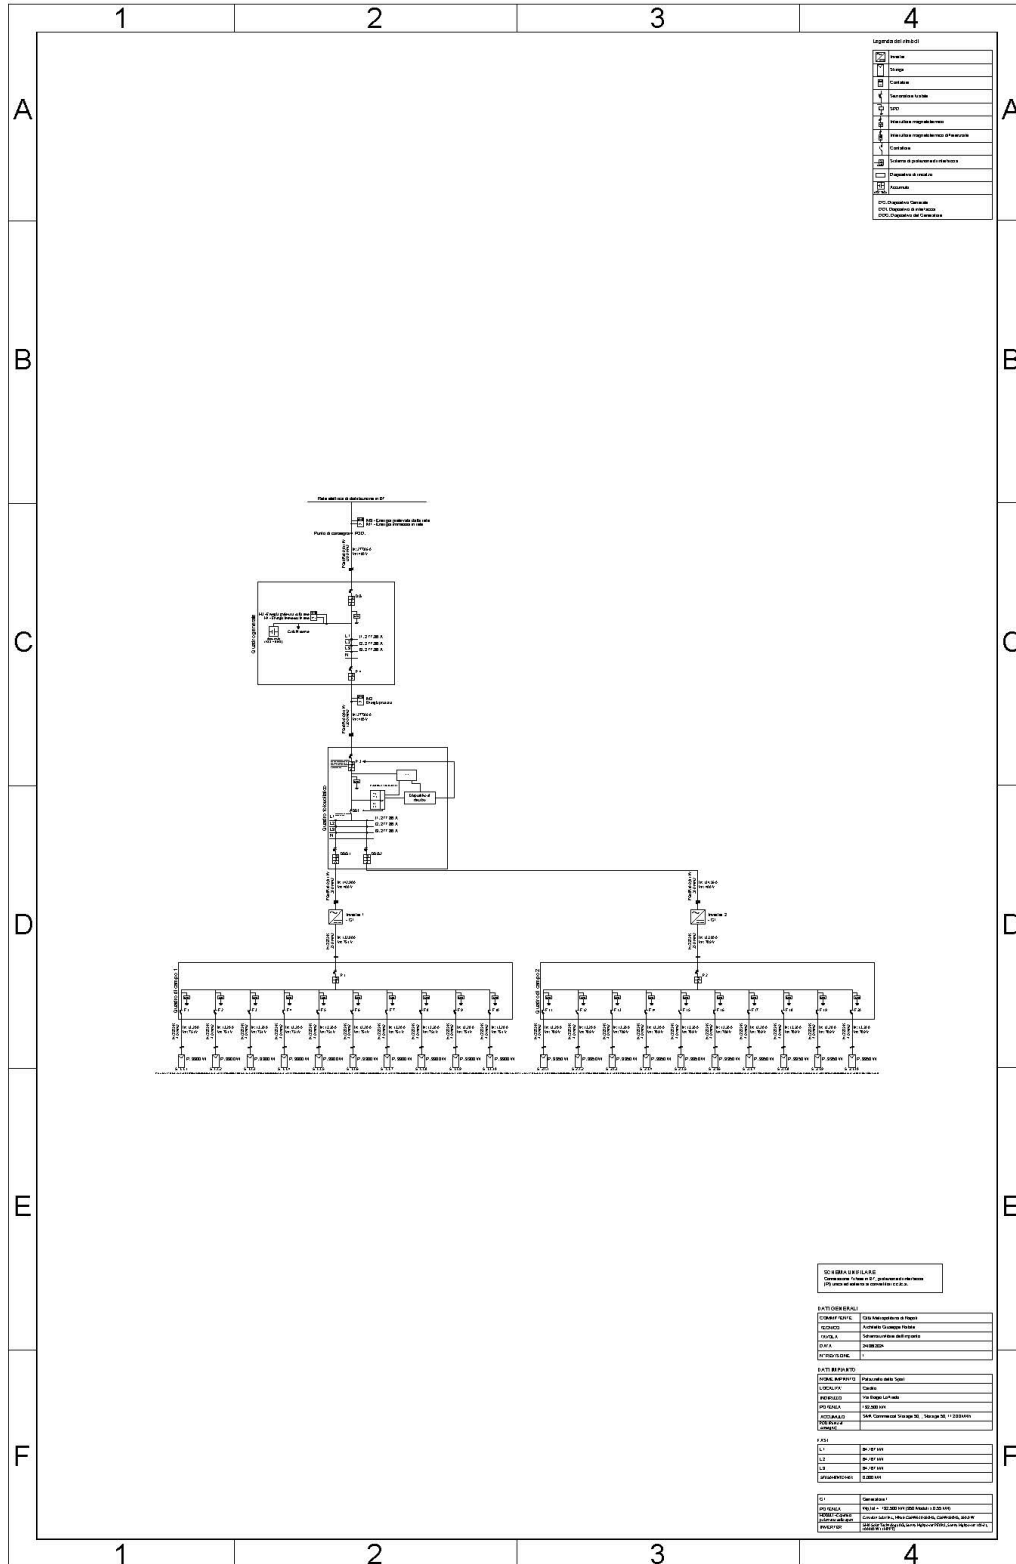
1 2 3 4

A B C D E F

Legenda dei simboli

| | Inverter |
|---|---|
| | Storage |
| | Contatore |
| | Sezionatore fusibile |
| | SPD |
| | Interruttore magnetotermico |
| | Interruttore magnetotermico differenziale |
| | Contattore |
| | Sistema di protezione di interfaccia |
| | Dispositivo di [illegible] |
| | Accumulo |

DG: Dispositivo Generale
DDI: Dispositivo di interfaccia
DDG: Dispositivo del Generatore

Rete elettrica di distribuzione in BT

M2 - Energia prelevata dalla rete
M1 - Energia immessa in rete

Punto di consegna POD

Quadro generale

Cavi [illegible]

L1 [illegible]
L2 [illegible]
L3 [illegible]

M3 Energia prodotta

Quadro fotovoltaico

Dispositivo di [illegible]

Inverter 1

Inverter 2

Quadro di campo 1

Quadro di campo 2

P1

P2

SCHEMA UNIFILARE
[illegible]

DATI GENERALI

| COMMITTENTE | Città Metropolitana di Napoli |
|---|---|
| TECNICO | Architetto Giuseppe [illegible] |
| TAVOLA | Schema unifilare dell'impianto |
| DATA | 24/09/2024 |
| REVISIONE | 1 |

DATI IMPIANTO

| NOME IMPIANTO | Palazzetto dello Sport |
|---|---|
| LOCALITA' | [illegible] |
| INDIRIZZO | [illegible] |
| POTENZA | 102,300 kW |
| ACCUMULO | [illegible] |
| POD/Numero cliente | |

FASI

| L1 | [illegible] |
|---|---|
| L2 | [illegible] |
| L3 | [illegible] |
| SBILANCIAMENTO | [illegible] |

| G1 | Generatore 1 |
|---|---|
| POTENZA | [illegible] |
| MODULI | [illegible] |
| INVERTER | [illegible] |

1 2 3 4